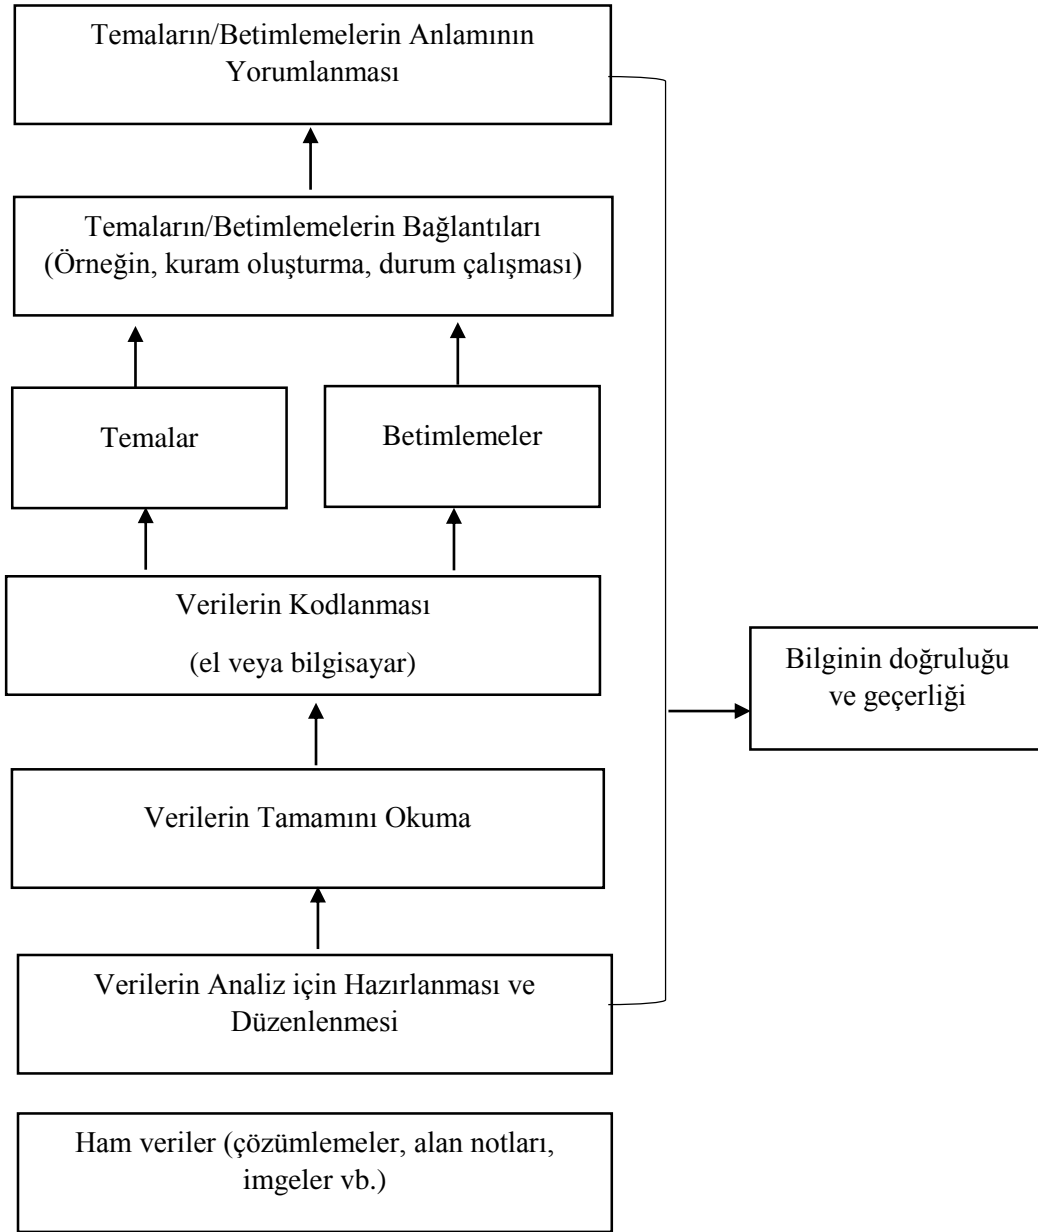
Temaların/Betimlemelerin Anlamının Yorumlanması

Temaların/Betimlemelerin Bağlantıları (Örneğin, kuram oluşturma, durum çalışması)

Temalar

Betimlemeler

Verilerin Kodlanması

(el veya bilgisayar)

Bilginin doğruluğu ve geçerliği

Verilerin Tamamını Okuma

Verilerin Analiz için Hazırlanması ve Düzenlenmesi

Ham veriler (çözümlemeler, alan notları, imgeler vb.)